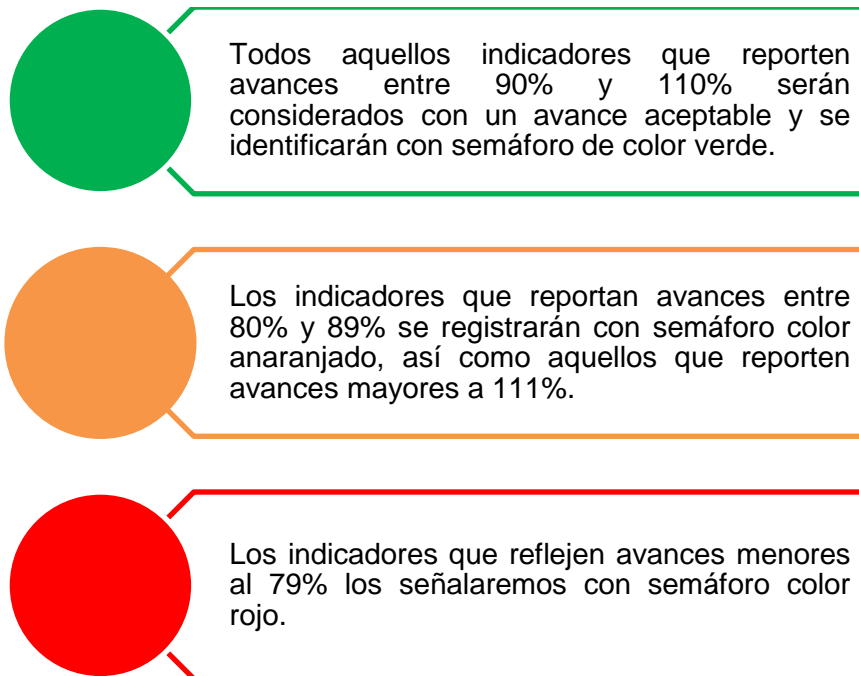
Todos aquellos indicadores que reporten avances entre 90% y 110% serán considerados con un avance aceptable y se identificarán con semáforo de color verde.

Los indicadores que reportan avances entre 80% y 89% se registrarán con semáforo color anaranjado, así como aquellos que reporten avances mayores a 111%.

Los indicadores que reflejen avances menores al 79% los señalaremos con semáforo color rojo.